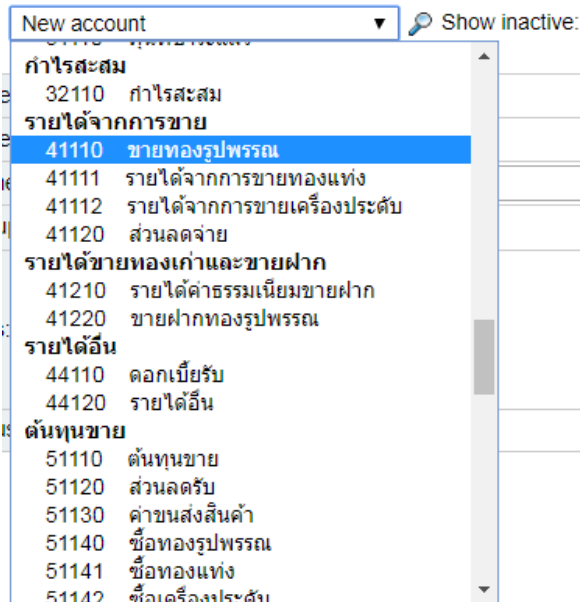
New account ▼ Show inactive:

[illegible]

กำไรสะสม

32110 กำไรสะสม

รายได้จากการขาย

41110 ขายทองรูปพรรณ

41111 รายได้จากการขายทองแท่ง

41112 รายได้จากการขายเครื่องประดับ

41120 ส่วนลดจ่าย

รายได้ขายทองเก่าและขายฝาก

41210 รายได้ค่าธรรมเนียมขายฝาก

41220 ขายฝากทองรูปพรรณ

รายได้อื่น

44110 ดอกเบี้ยรับ

44120 รายได้อื่น

ต้นทุนขาย

51110 ต้นทุนขาย

51120 ส่วนลดรับ

51130 ค่าขนส่งสินค้า

51140 ซื้อทองรูปพรรณ

51141 ซื้อทองแท่ง

51142 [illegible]